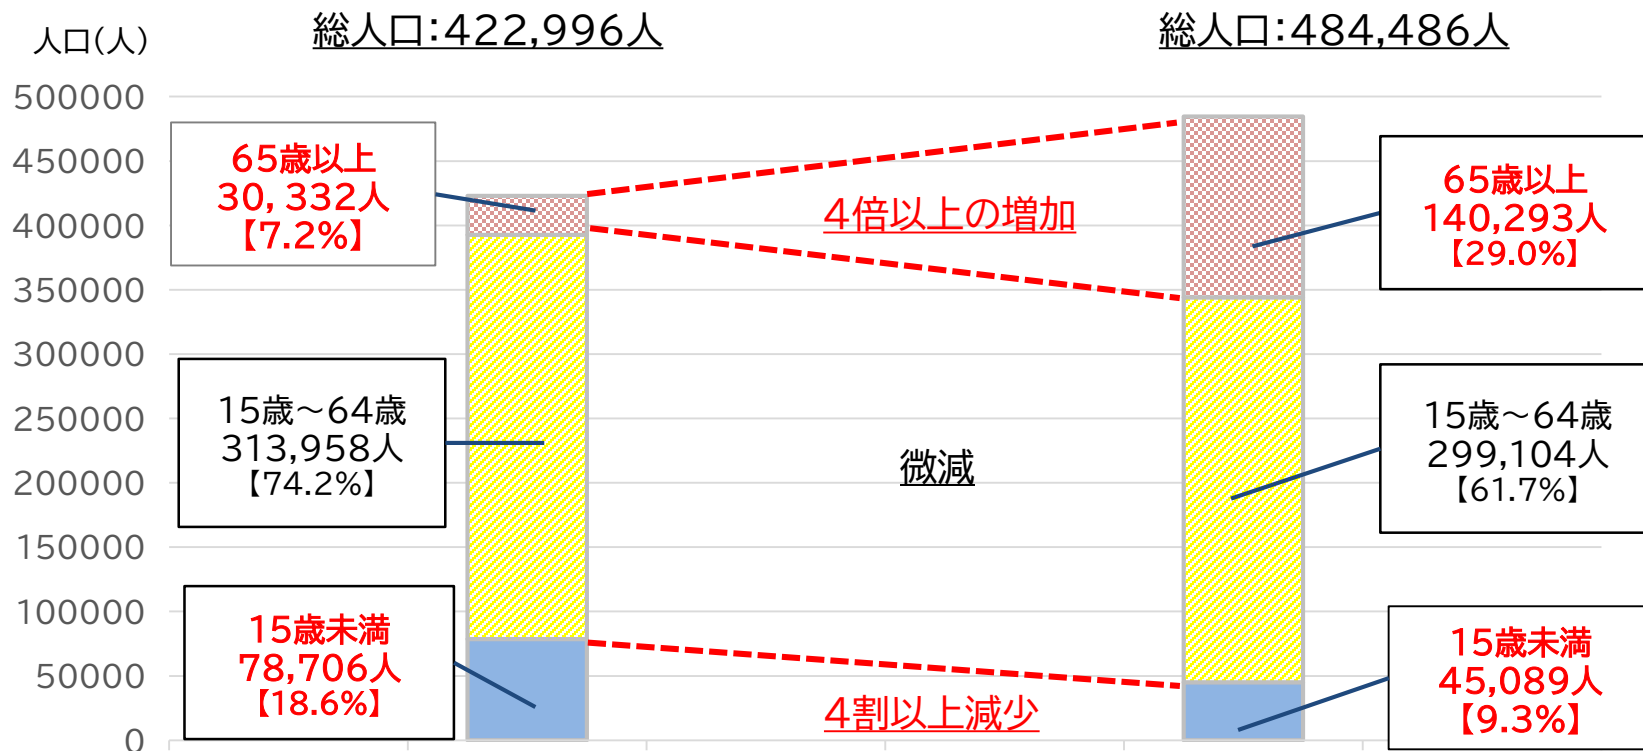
人口(人)

総人口:422,996人

総人口:484,486人

500000
450000
400000
350000
300000
250000
200000
150000
100000
50000
0

65歳以上
30,332人
【7.2%】

4倍以上の増加

65歳以上
140,293人
【29.0%】

15歳～64歳
313,958人
【74.2%】

微減

15歳～64歳
299,104人
【61.7%】

15歳未満
78,706人
【18.6%】

4割以上減少

15歳未満
45,089人
【9.3%】